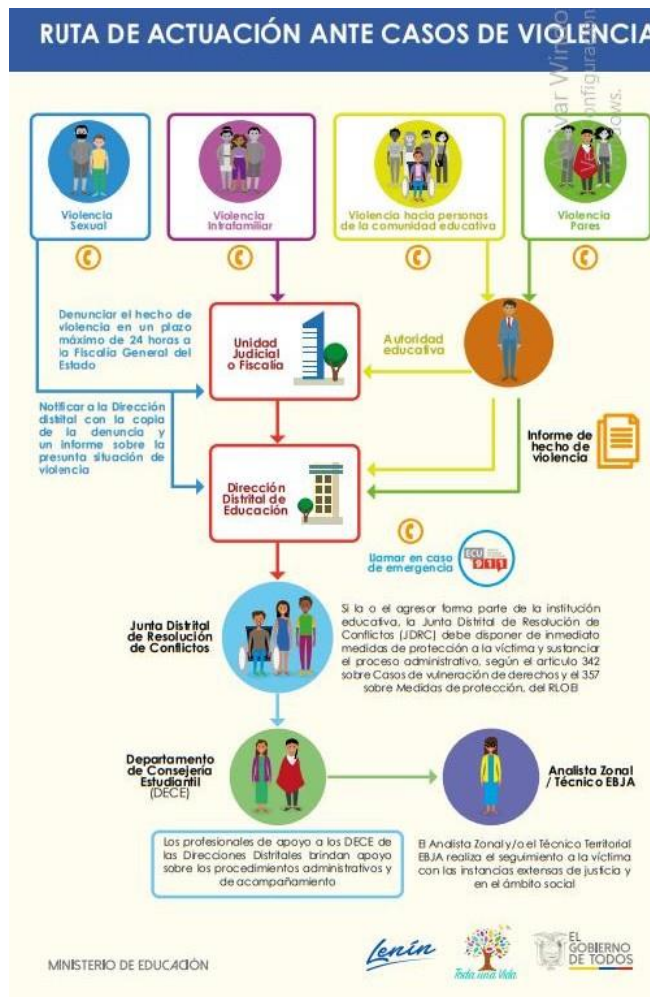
RUTA DE ACTUACIÓN ANTE CASOS DE VIOLENCIA

Activar Windows
Ve a Configuración para activar Windows.

Violencia Sexual

Violencia Intrafamiliar

Violencia hacia personas de la comunidad educativa

Violencia Pares

Denunciar el hecho de violencia en un plazo máximo de 24 horas a la Fiscalía General del Estado

Unidad Judicial o Fiscalía

Autoridad educativa

Notificar a la Dirección distital con la copia de la denuncia y un informe sobre la presunta situación de violencia

Informe de hecho de violencia

Dirección Distrital de Educación

Llamar en caso de emergencia

ECU 911

Junta Distrital de Resolución de Conflictos

Si la o el agresor forma parte de la institución educativa, la Junta Distrital de Resolución de Conflictos (JDRC) debe disponer de inmediato medidas de protección a la víctima y sustanciar el proceso administrativo, según el artículo 342 sobre Casos de vulneración de derechos y el 357 sobre Medidas de protección, del RLOEI

Departamento de Consejería Estudiantil (DECE)

Analista Zonal / Técnico EBJA

Los profesionales de apoyo a los DECE de las Direcciones Distritales brindan apoyo sobre los procedimientos administrativos y de acompañamiento

El Analista Zonal y/o el Técnico Territorial EBJA realiza el seguimiento a la víctima con las instancias extensas de justicia y en el ámbito social

MINISTERIO DE EDUCACIÓN

Lenín

Toda una Vida

EL GOBIERNO DE TODOS